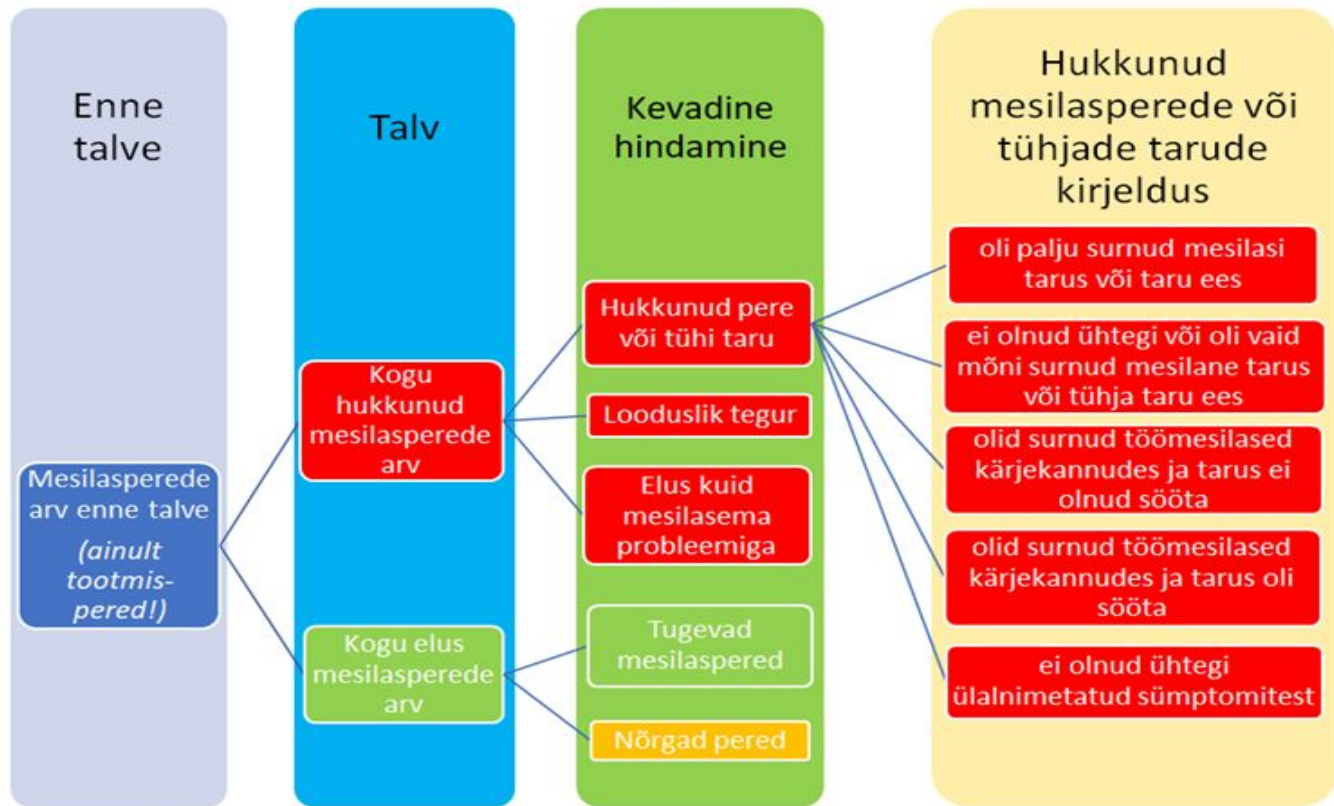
Enne talve

Talv

Kevadine hindamine

Hukkunud mesilasperede või tühjade tarude kirjeldus

Mesilasperede arv enne talve

(ainult tootmispered!)

Kogu hukkunud mesilasperede arv

Kogu elus mesilasperede arv

Hukkunud pere või tühi taru

Looduslik tegur

Elus kuid mesilasema probleemiga

Tugevad mesilaspered

Nõrgad pered

oli palju surnud mesilasi tarus või taru ees

ei olnud ühtegi või oli vaid mõni surnud mesilane tarus või tühja taru ees

olid surnud töömesilased kärjekannudes ja tarus ei olnud sööta

olid surnud töömesilased kärjekannudes ja tarus oli sööta

ei olnud ühtegi ülalnimetatud sümptomitest